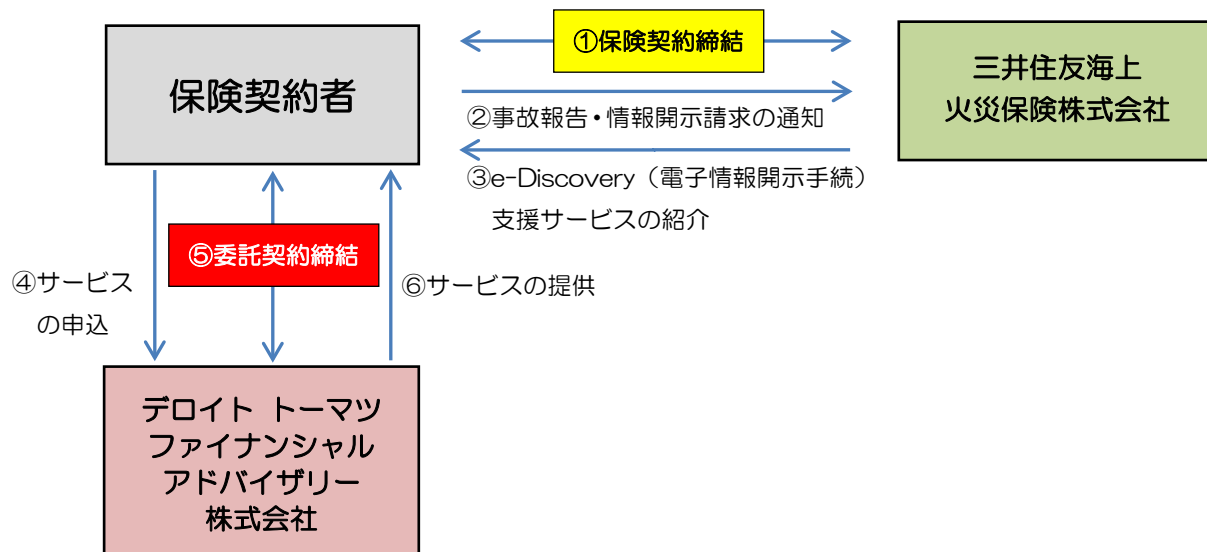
保険契約者

①保険契約締結

三井住友海上火災保険株式会社

②事故報告・情報開示請求の通知

③e-Discovery（電子情報開示手続）支援サービスの紹介

⑤委託契約締結

④サービスの申込

⑥サービスの提供

デロイト トーマツ ファイナンシャル アドバイザリー 株式会社